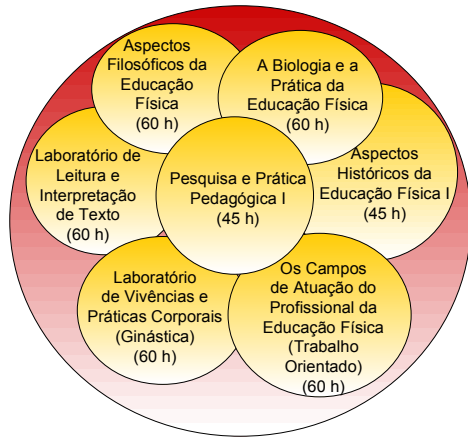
Aspectos Filosóficos da Educação Física
(60 h)

A Biologia e a Prática da Educação Física
(60 h)

Laboratório de Leitura e Interpretação de Texto
(60 h)

Pesquisa e Prática Pedagógica I
(45 h)

Aspectos Históricos da Educação Física I
(45 h)

Laboratório de Vivências e Práticas Corporais (Ginástica)
(60 h)

Os Campos de Atuação do Profissional da Educação Física (Trabalho Orientado)
(60 h)